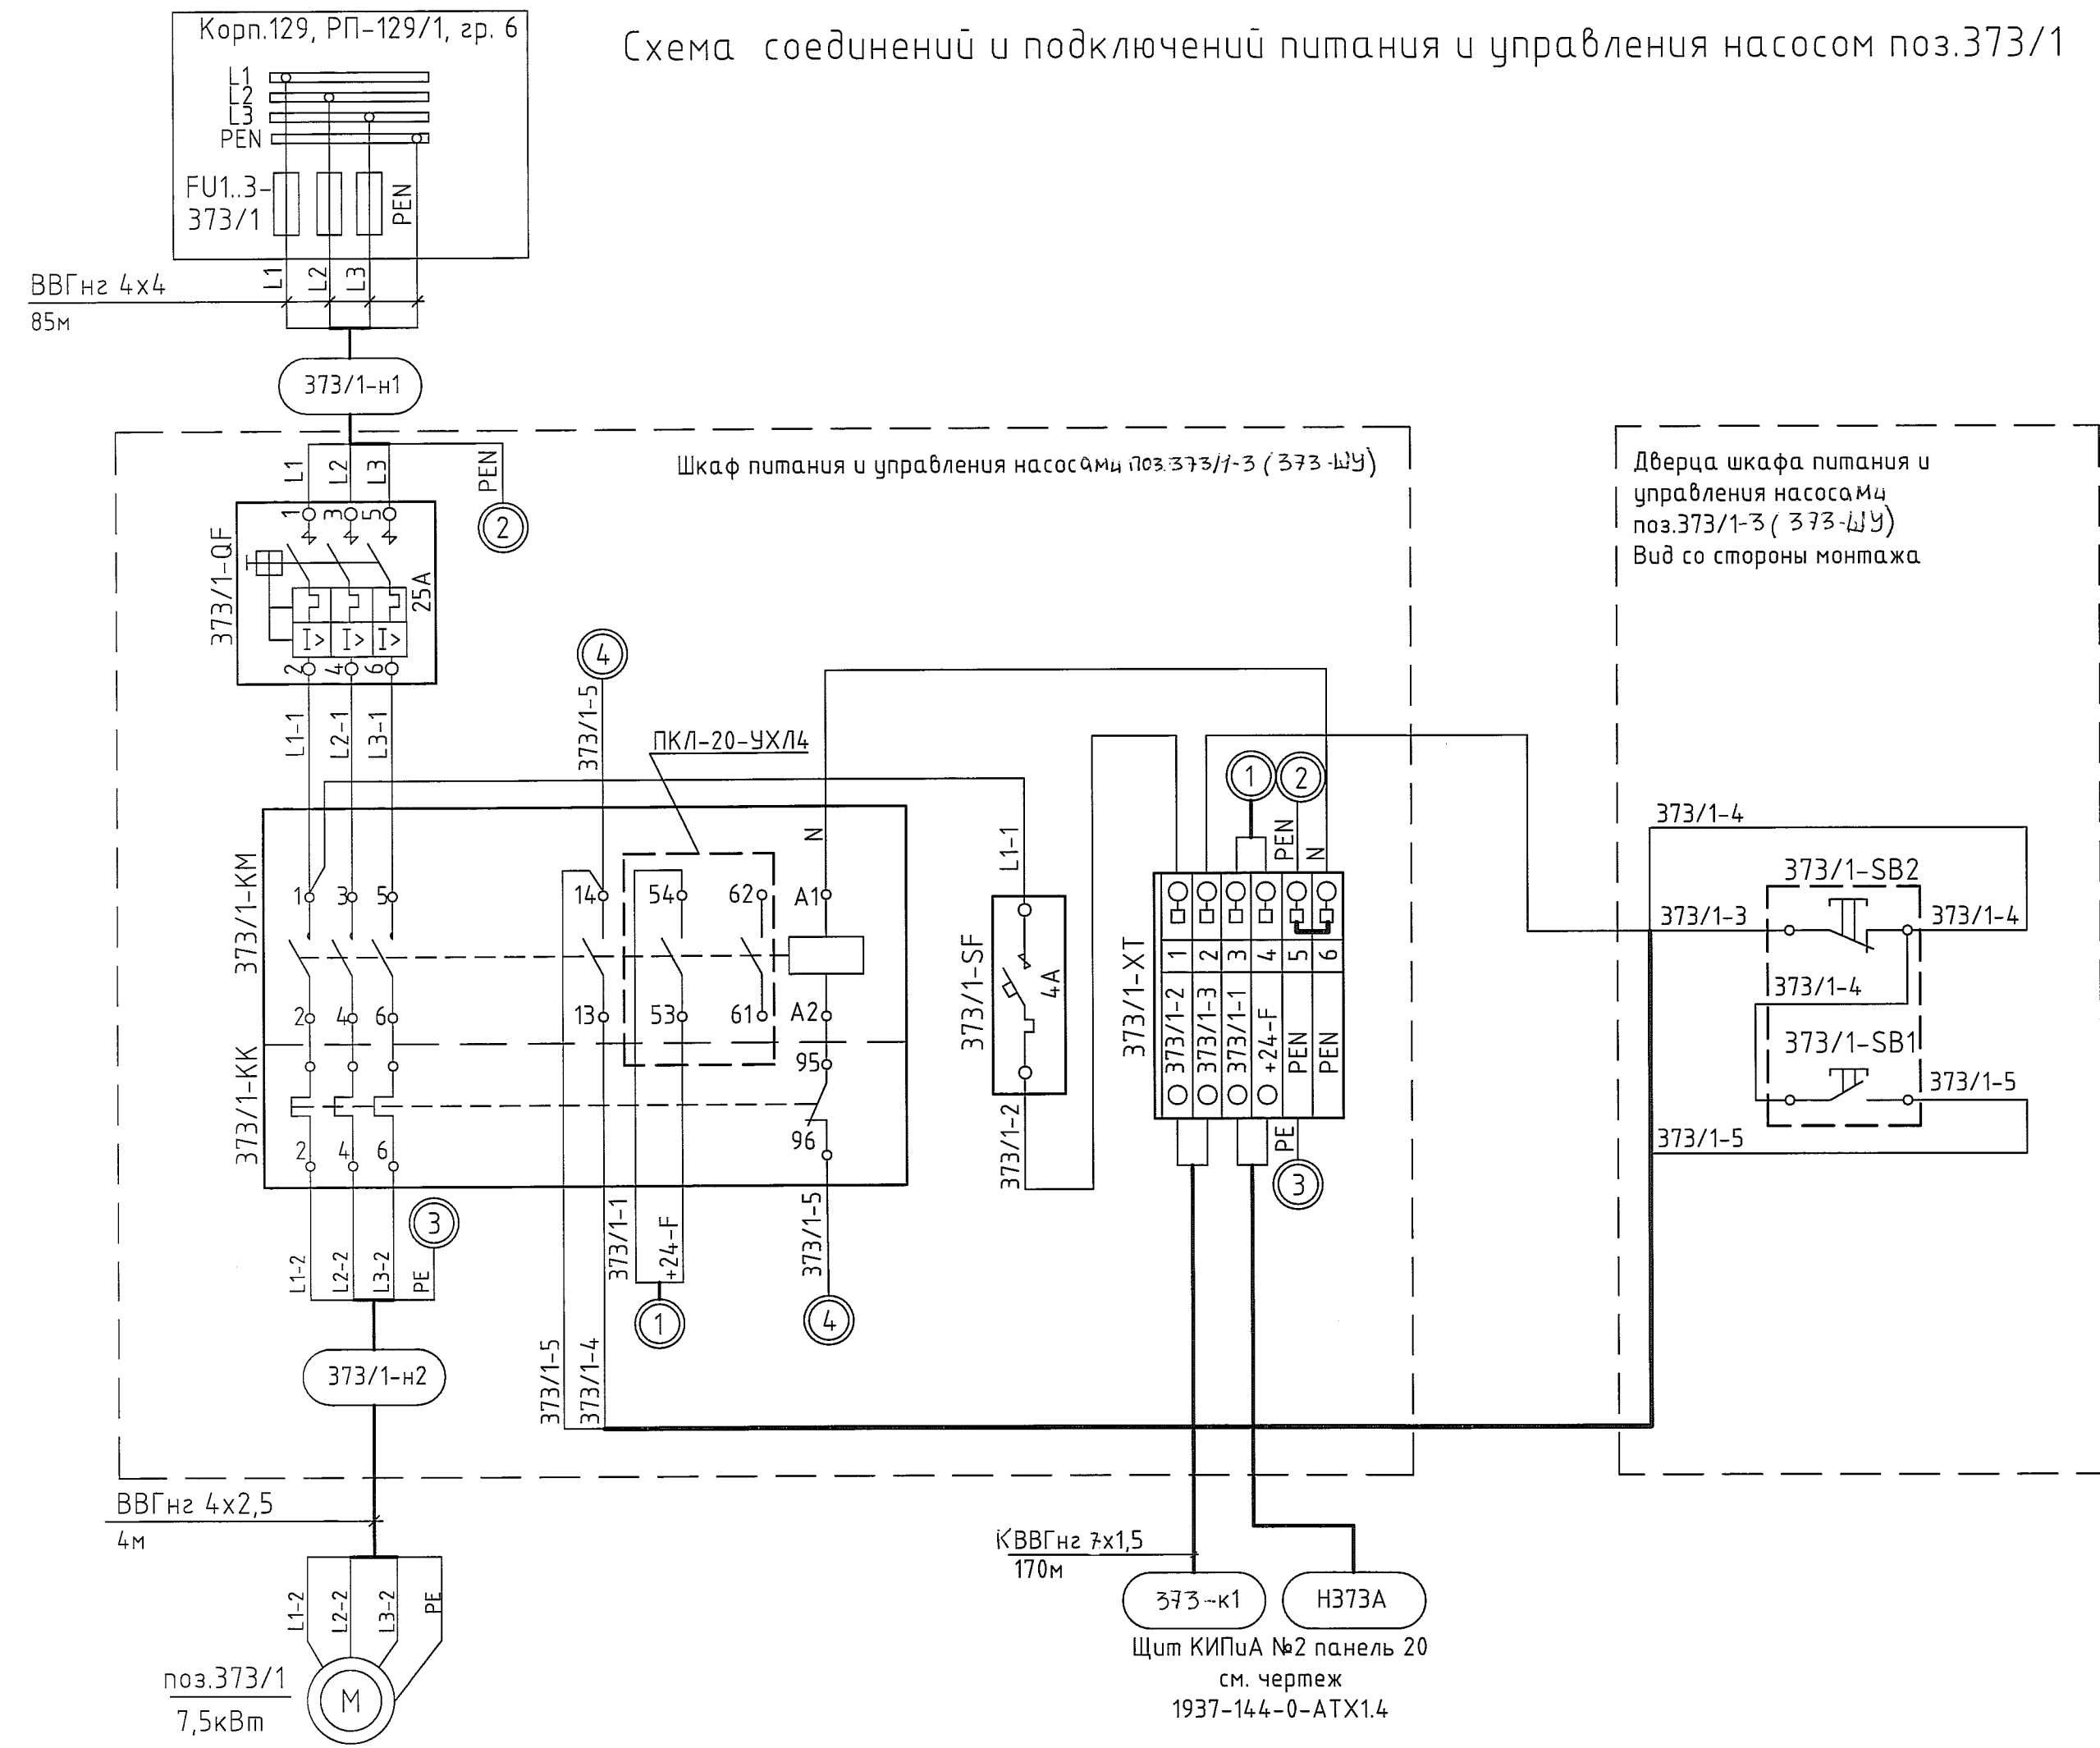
Схема соединений и подключений питания и управления насосом поз.373/1

Корп.129, РП-129/1, гр. 6

L1
L2
L3
PEN

FU1..3-
373/1

PEN

L1 L2 L3

ВВГнг 4х4
85м

373/1-н1

Шкаф питания и управления насосами поз.373/1-3 (373-ШУ)

L1 L2 L3

PEN

2

373/1-QF

1 3 5

25А

I> I> I>

2 4 6

L1-1 L2-1 L3-1

4

373/1-5

ПКЛ-20-УХЛ4

N

373/1-KM

1 3 5

14

54

62

A1

2 4 6

13

53

61

A2

95

373/1-KK

96

2 4 6

3

L1-2 L2-2 L3-2 PE

373/1-1

+24-F

373/1-5

1

4

373/1-н2

373/1-5 373/1-4

ВВГнг 4х2,5
4м

L1-2 L2-2 L3-2 PE

поз.373/1
7,5кВт

M

L1-1

373/1-SF

4А

373/1-2

1 2

PEN N

373/1-XT

1 2 3 4 5 6

373/1-2 373/1-3 373/1-1 +24-F PEN PEN

PE

3

КВВГнг 7х1,5
170м

373-к1

Н373А

Щит КИПиА №2 панель 20
см. чертеж
1937-144-0-АТХ1.4

Дверца шкафа питания и управления насосами поз.373/1-3 (373-ШУ)
Вид со стороны монтажа

373/1-4

373/1-SB2

373/1-3

373/1-4

373/1-4

373/1-SB1

373/1-5

373/1-5